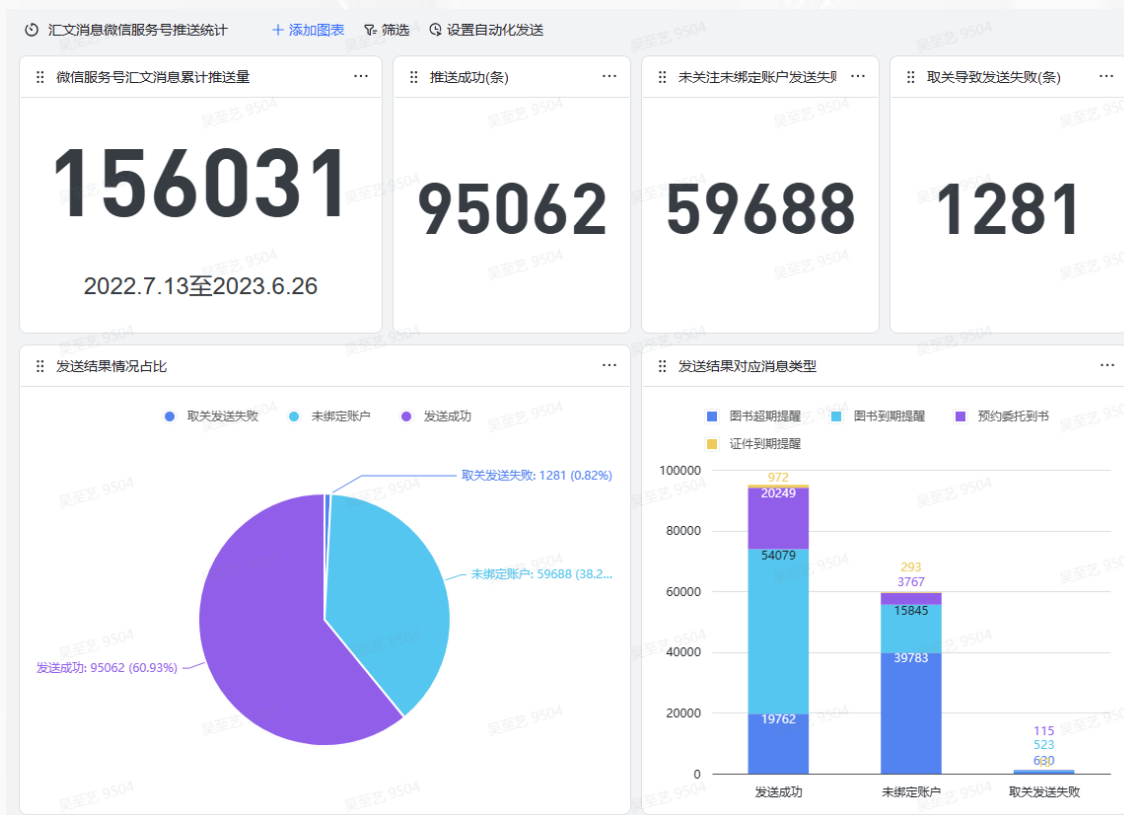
汇文消息微信服务号推送统计 + 添加图表 筛选 设置自动化发送

微信服务号汇文消息累计推送量
156031
2022.7.13至2023.6.26

推送成功(条)
95062

未关注未绑定账户发送失败
59688

取关导致发送失败(条)
1281

发送结果情况占比
取关发送失败 未绑定账户 发送成功
取关发送失败: 1281 (0.82%)
未绑定账户: 59688 (38.2...
发送成功: 95062 (60.93%)

发送结果对应消息类型
图书超期提醒 图书到期提醒 预约委托到书 证件到期提醒

| | 发送成功 | 未绑定账户 | 取关发送失败 |
|---|---|---|---|
| 证件到期提醒 | 972 | 293 | |
| 预约委托到书 | 20249 | 3767 | 115 |
| 图书到期提醒 | 54079 | 15845 | 523 |
| 图书超期提醒 | 19762 | 39783 | 630 |

100000 80000 60000 40000 20000 0

吴至艺 9504